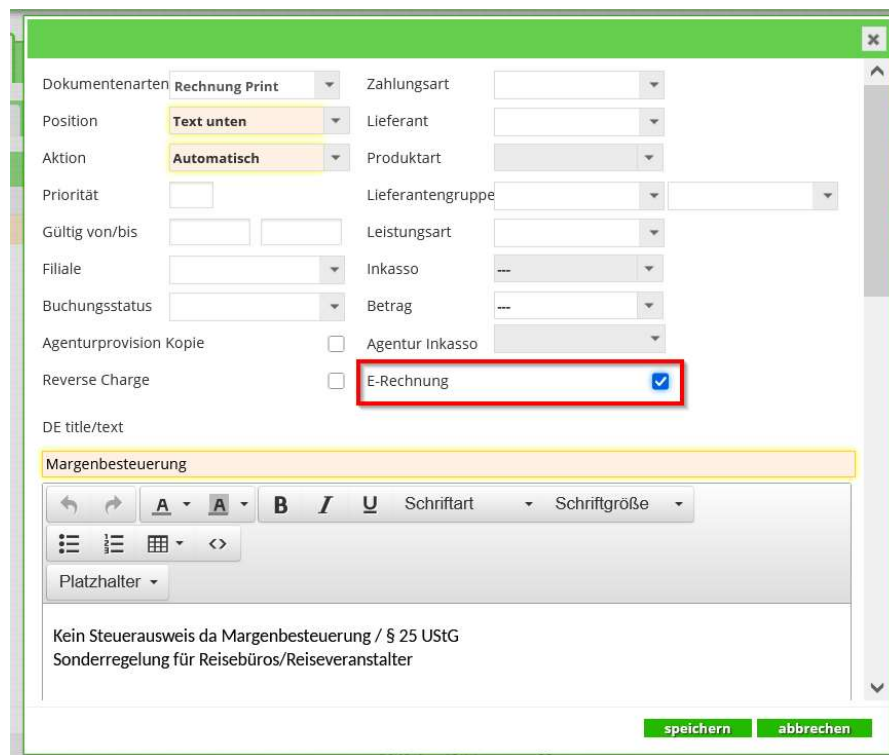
×

Dokumentenarten Rechnung Print
Position Text unten
Aktion Automatisch
Priorität
Gültig von/bis
Filiale
Buchungsstatus
Agenturprovision Kopie
Reverse Charge

Zahlungsart
Lieferant
Produktart
Lieferantengruppe
Leistungsart
Inkasso ---
Betrag ---
Agentur Inkasso
E-Rechnung

DE title/text

Margenbesteuerung

A A B I U Schriftart Schriftgröße

Platzhalter

Kein Steuerausweis da Margenbesteuerung / § 25 UStG
Sonderregelung für Reisebüros/Reiseveranstalter

speichern abbrechen